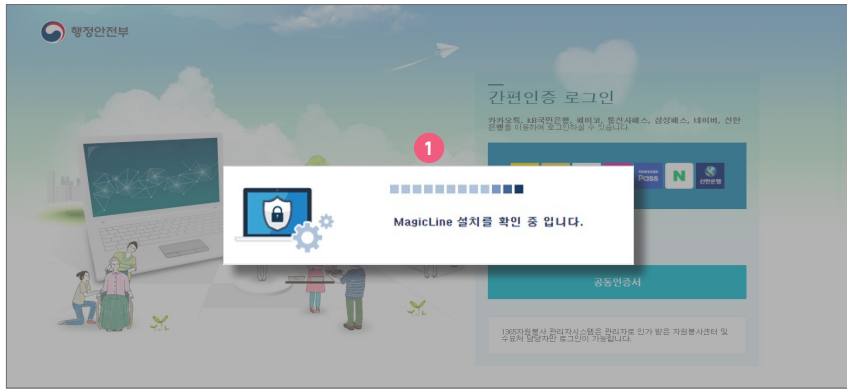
행정안전부

간편인증 로그인

카카오톡, KB국민인증, 페이코, 통신사패스, 삼성패스, 네이버, 신한은행을 이용하여 로그인하실 수 있습니다.

PASS N 신한은행

1

MagicLine 설치를 확인 중 입니다.

공동인증서

1365자원봉사 관리자시스템은 관리자로 인가 받은 자원봉사센터 및 수요처 담당자만 로그인이 가능합니다.